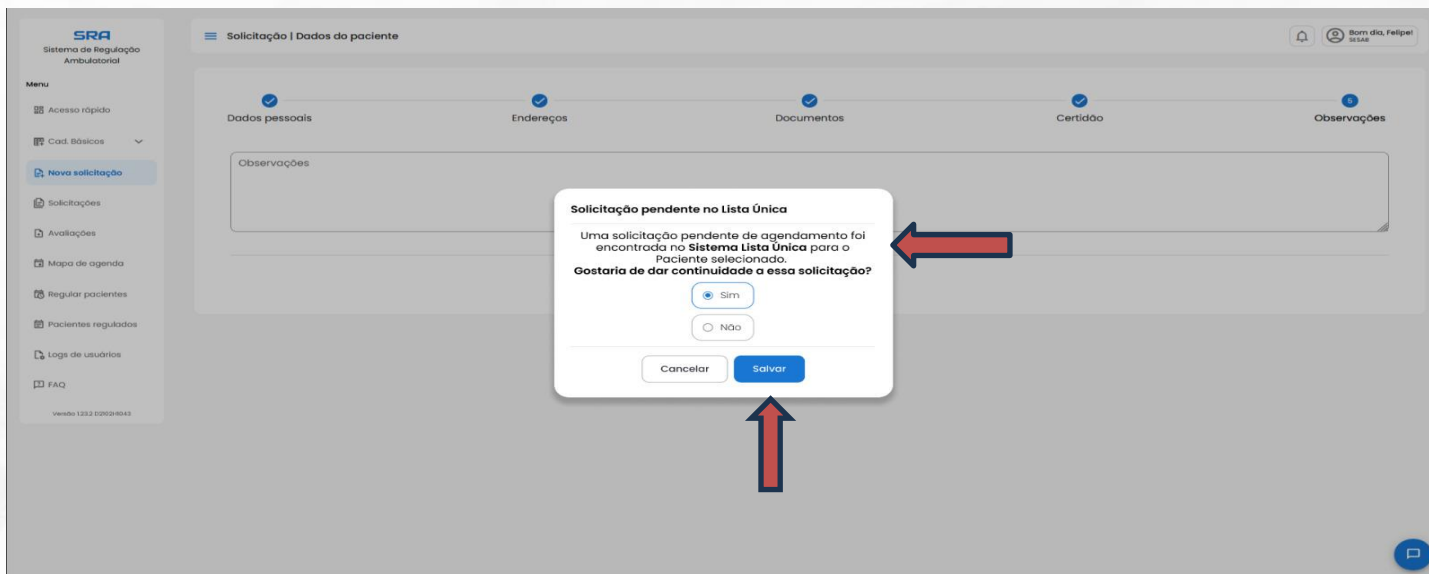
SRA
Sistema de Regulação Ambulatorial

Menu
Acesso rápido
Cad. Básicos
Nova solicitação
Solicitações
Avaliações
Mapa de agenda
Regular pacientes
Pacientes regulados
Logs de usuários
FAQ
Versão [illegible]

Solicitação | Dados do paciente

Bom dia, Felipe!
SESAB

Dados pessoais
Endereços
Documentos
Certidão
5
Observações

Observações

Solicitação pendente no Lista Única

Uma solicitação pendente de agendamento foi encontrada no **Sistema Lista Única** para o Paciente selecionado.
**Gostaria de dar continuidade a essa solicitação?**

Sim
Não

Cancelar
Salvar